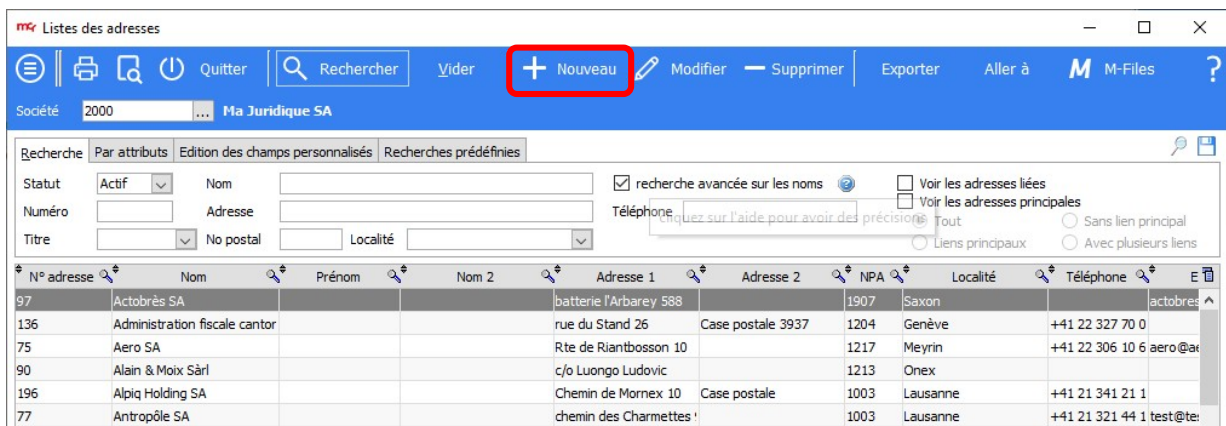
Listes des adresses

Quitter Rechercher Vider + Nouveau Modifier — Supprimer Exporter Aller à M M-Files ?

Société 2000 ... Ma Juridique SA

Recherche | Par attributs | Edition des champs personnalisés | Recherches prédéfinies

Statut Actif Nom
Numéro Adresse
Titre No postal Localité

recherche avancée sur les noms
Téléphone Cliquez sur l'aide pour avoir des précisions

Voir les adresses liées
Voir les adresses principales
Tout
Sans lien principal
Liens principaux
Avec plusieurs liens

| N° adresse | Nom | Prénom | Nom 2 | Adresse 1 | Adresse 2 | NPA | Localité | Téléphone | E |
|---|---|---|---|---|---|---|---|---|---|
| 97 | Actobrès SA | | | batterie l'Arbarey 588 | | 1907 | Saxon | | actobres |
| 136 | Administration fiscale cantor | | | rue du Stand 26 | Case postale 3937 | 1204 | Genève | +41 22 327 70 0 | |
| 75 | Aero SA | | | Rte de Riantbosson 10 | | 1217 | Meyrin | +41 22 306 10 6 | aero@ae |
| 90 | Alain & Moix Sàrl | | | c/o Luongo Ludovic | | 1213 | Onex | | |
| 196 | Alpiq Holding SA | | | Chemin de Mornex 10 | Case postale | 1003 | Lausanne | +41 21 341 21 1 | |
| 77 | Antropôle SA | | | chemin des Charmettes | | 1003 | Lausanne | +41 21 321 44 1 | test@te |